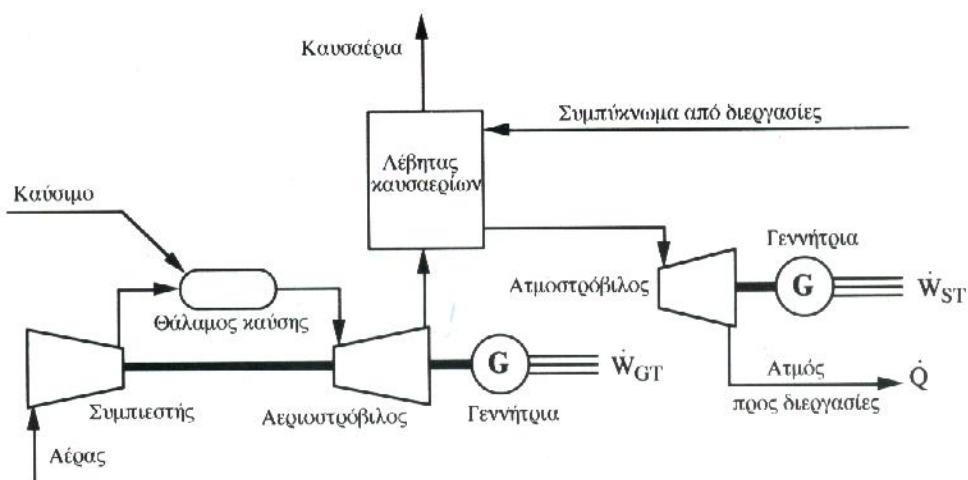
Καυσαέρια

Συμπύκνωμα από διεργασίες

Λέβητας καυσαερίων

Καύσιμο

Γεννήτρια

Ατμοστρόβιλος

G

$\dot{W}_{ST}$

Θάλαμος καύσης

G

$\dot{W}_{GT}$

Ατμός

$\dot{Q}$

Συμπιεστής

Αεριουτρόβιλος

Γεννήτρια

προς διεργασίες

Αέρας